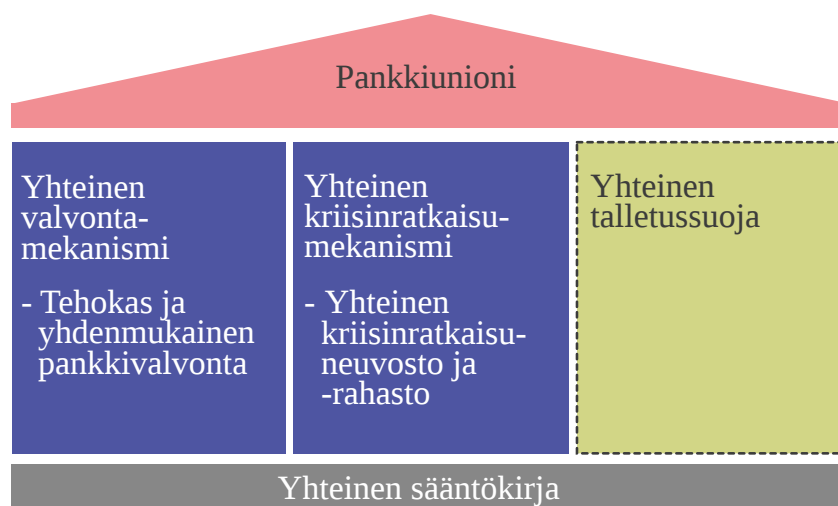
Pankkiunioni

Yhteinen valvontamekanismi

- Tehokas ja yhdenmukainen pankkivalvonta

Yhteinen kriisinratkaisumekanismi

- Yhteinen kriisinratkaisuneuvosto ja -rahasto

Yhteinen talletussuoja

Yhteinen sääntökirja